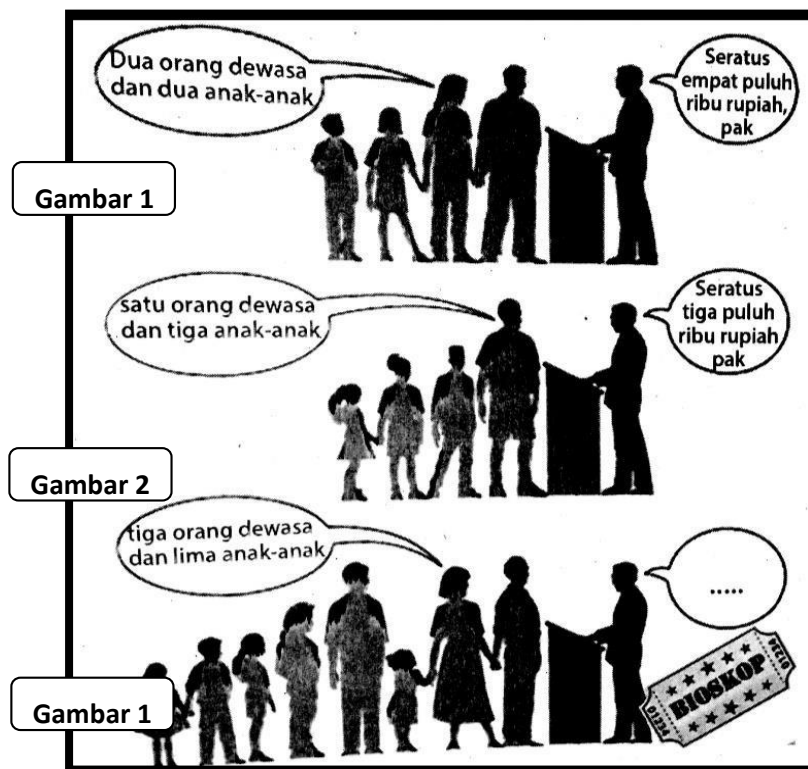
Dua orang dewasa dan dua anak-anak

Seratus empat puluh ribu rupiah, pak

Gambar 1

satu orang dewasa dan tiga anak-anak

Seratus tiga puluh ribu rupiah pak

Gambar 2

tiga orang dewasa dan lima anak-anak

.....

Gambar 1

BIOSKOP